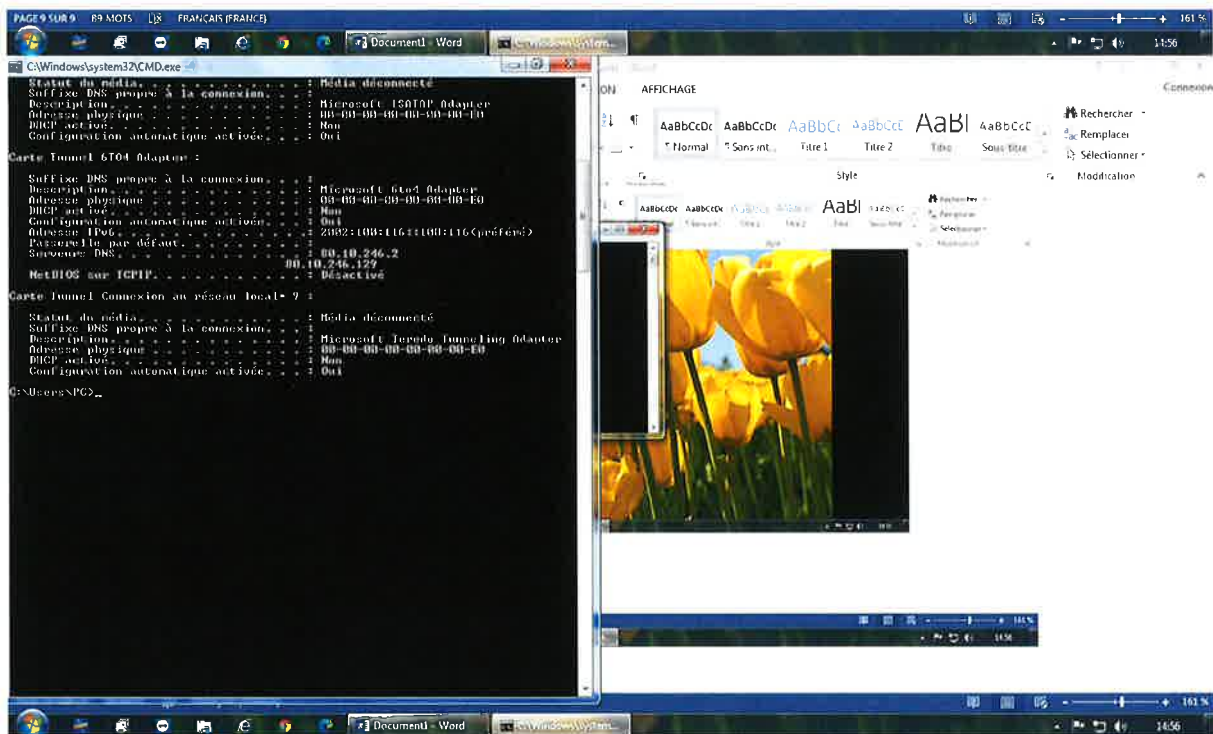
PAGE 9 SUR 9   89 MOTS   FRANÇAIS (FRANCE)   161 %

Document1 - Word   C:\Windows\System...   14:56

C:\Windows\system32\CMD.exe

Statut du média. . . . . . . . . . . . : Média déconnecté
Suffixe DNS propre à la connexion. . . :
Description. . . . . . . . . . . . . . : Microsoft ISATAP Adapter
Adresse physique . . . . . . . . . . . : 00-00-00-00-00-00-00-E0
DHCP activé. . . . . . . . . . . . . . : Non
Configuration automatique activée. . . : Oui

Carte Tunnel 6TO4 Adapter :

Suffixe DNS propre à la connexion. . . :
Description. . . . . . . . . . . . . . : Microsoft 6to4 Adapter
Adresse physique . . . . . . . . . . . : 00-00-00-00-00-00-00-E0
DHCP activé. . . . . . . . . . . . . . : Non
Configuration automatique activée. . . : Oui
Adresse IPv6. . . . . . . . . . . . . .: 2002:100:116::100:116(préféré)
Passerelle par défaut. . . . . . . . . :
Serveurs DNS. . . . . . . . . . . . . .: 80.10.246.2
80.10.246.129
NetBIOS sur TCPIP. . . . . . . . . . . : Désactivé

Carte Tunnel Connexion au réseau local* 9 :

Statut du média. . . . . . . . . . . . : Média déconnecté
Suffixe DNS propre à la connexion. . . :
Description. . . . . . . . . . . . . . : Microsoft Teredo Tunneling Adapter
Adresse physique . . . . . . . . . . . : 00-00-00-00-00-00-00-E0
DHCP activé. . . . . . . . . . . . . . : Non
Configuration automatique activée. . . : Oui

C:\Users\PC>_

ON   AFFICHAGE   Connexion

AaBbCcDc   AaBbCcDc   AaBbCc   AaBbCcC   AaBl   AaBbCcC
¶ Normal   ¶ Sans int...   Titre 1   Titre 2   Titre   Sous-titre
Style
Rechercher
Remplacer
Sélectionner
Modification

Document1 - Word   C:\Windows\System...   14:56   161 %